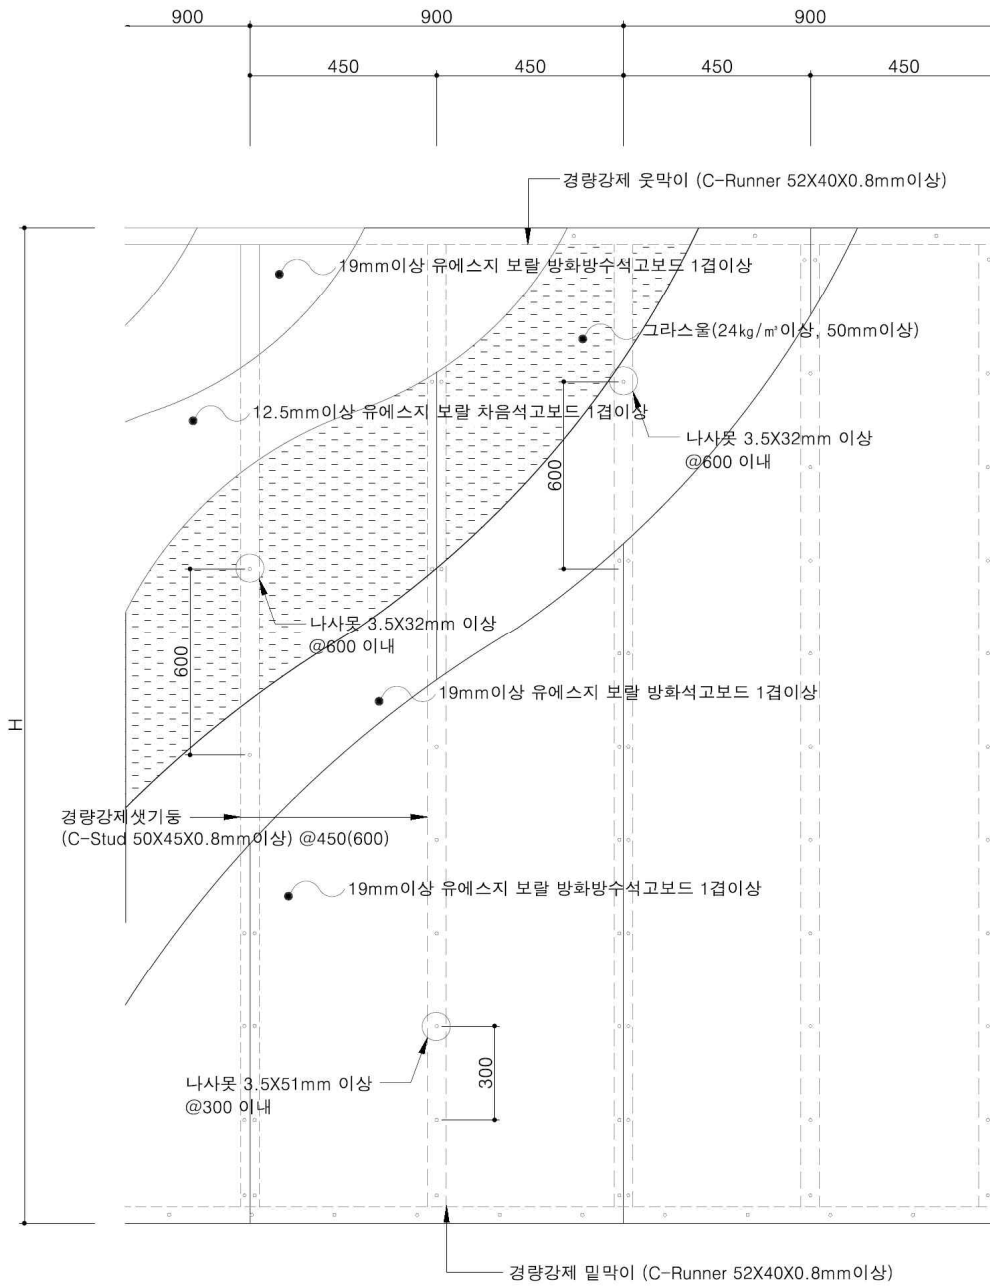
900
900
900
450
450
450
450

경량강제 웃막이 (C-Runner 52X40X0.8mm이상)

19mm이상 유에스지 보랄 방화방수석고보드 1겹이상

그라스울(24kg/m³이상, 50mm이상)

12.5mm이상 유에스지 보랄 차음석고보드 1겹이상

나사못 3.5X32mm 이상
@600 이내

600

나사못 3.5X32mm 이상
@600 이내

600

19mm이상 유에스지 보랄 방화석고보드 1겹이상

H

경량강제샛기둥
(C-Stud 50X45X0.8mm이상) @450(600)

19mm이상 유에스지 보랄 방화방수석고보드 1겹이상

나사못 3.5X51mm 이상
@300 이내

300

경량강제 밑막이 (C-Runner 52X40X0.8mm이상)